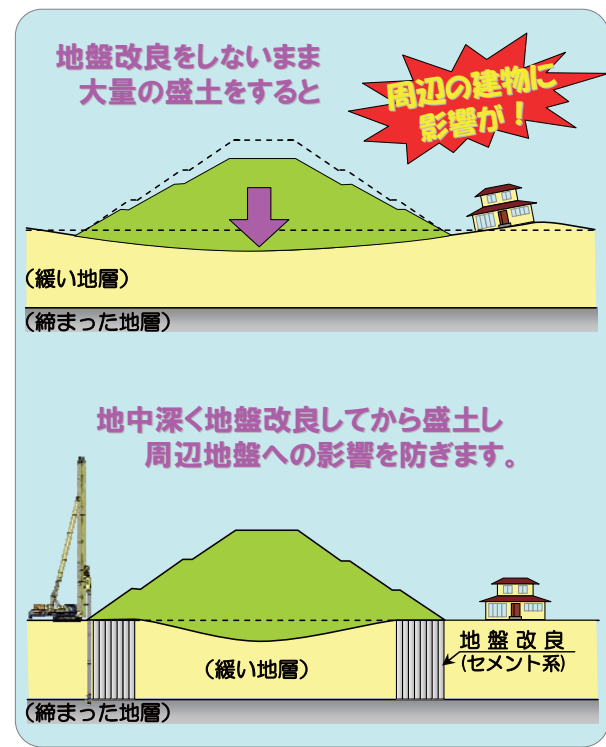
地盤改良をしないまま
大量の盛土をすると

周辺の建物に
影響が！

（緩い地層）

（締まった地層）

地中深く地盤改良してから盛土し
周辺地盤への影響を防ぎます。

（緩い地層）

地盤改良
(セメント系)

（締まった地層）